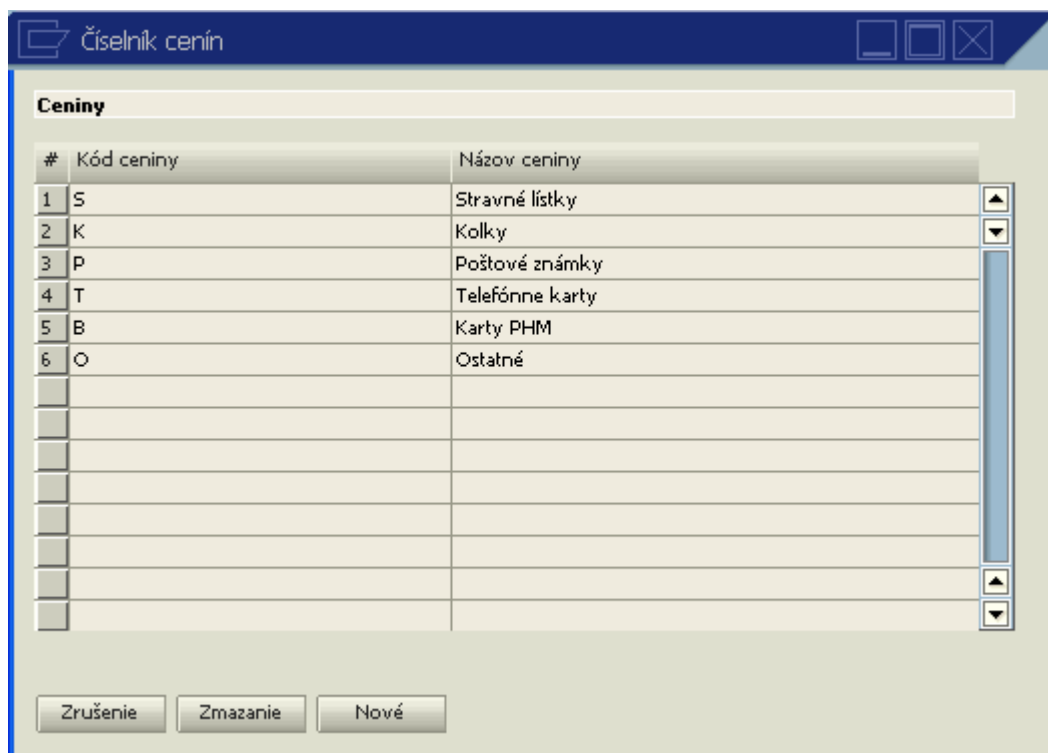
Číselník cenín

Ceniny

| # | Kód ceniny | Názov ceniny |
|---|---|---|
| 1 | S | Stravné lístky |
| 2 | K | Kolky |
| 3 | P | Poštové známky |
| 4 | T | Telefónne karty |
| 5 | B | Karty PHM |
| 6 | O | Ostatné |

Zrušenie Zmazanie Nové